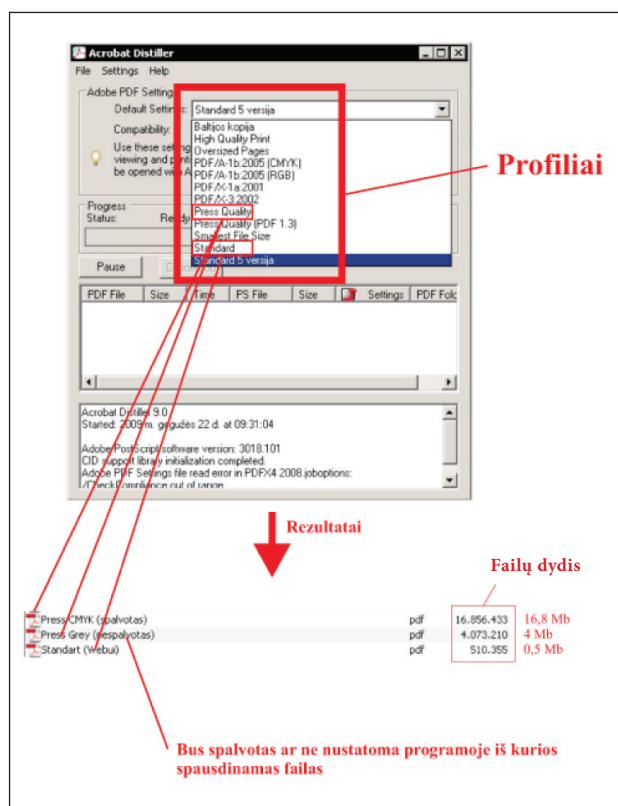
Acrobat Distiller

File Settings Help

Adobe PDF Setting

Default Settings: Standard 5 versija

Compatibility:

Use these setti viewing and print be opened with A

Baltijos kopija
High Quality Print
Oversized Pages
PDF/A-1b:2005 (CMYK)
PDF/A-1b:2005 (RGB)
PDF/X-1a:2001
PDF/X-3:2002
Press Quality
Press Quality (PDF 1.3)
Smallest File Size
Standard
Standard 5 versija

Profiliai

Progress
Status: Ready

Pause

| PDF File | Size | Time | PS File | Size | Settings | PDF Fold |
|---|---|---|---|---|---|---|

Acrobat Distiller 9.0
Started: 2009 m. gegužės 22 d. at 09:31:04

Adobe PostScript software version: 3018.101
CID support library initialization completed.
Adobe PDF Settings file read error in PDFX4 2008.joboptions:
/CheckCompliance out of range.

Rezultatai

Failų dydis

| | | | |
|---|---|---|---|
| Press CMYK (spalvotas) | pdf | 16.856.433 | 16,8 Mb |
| Press Grey (nespalvotas) | pdf | 4.073.210 | 4 Mb |
| Standart (Webui) | pdf | 510.355 | 0,5 Mb |

Bus spalvotas ar ne nustatoma programoje iš kurios spausdinamas failas